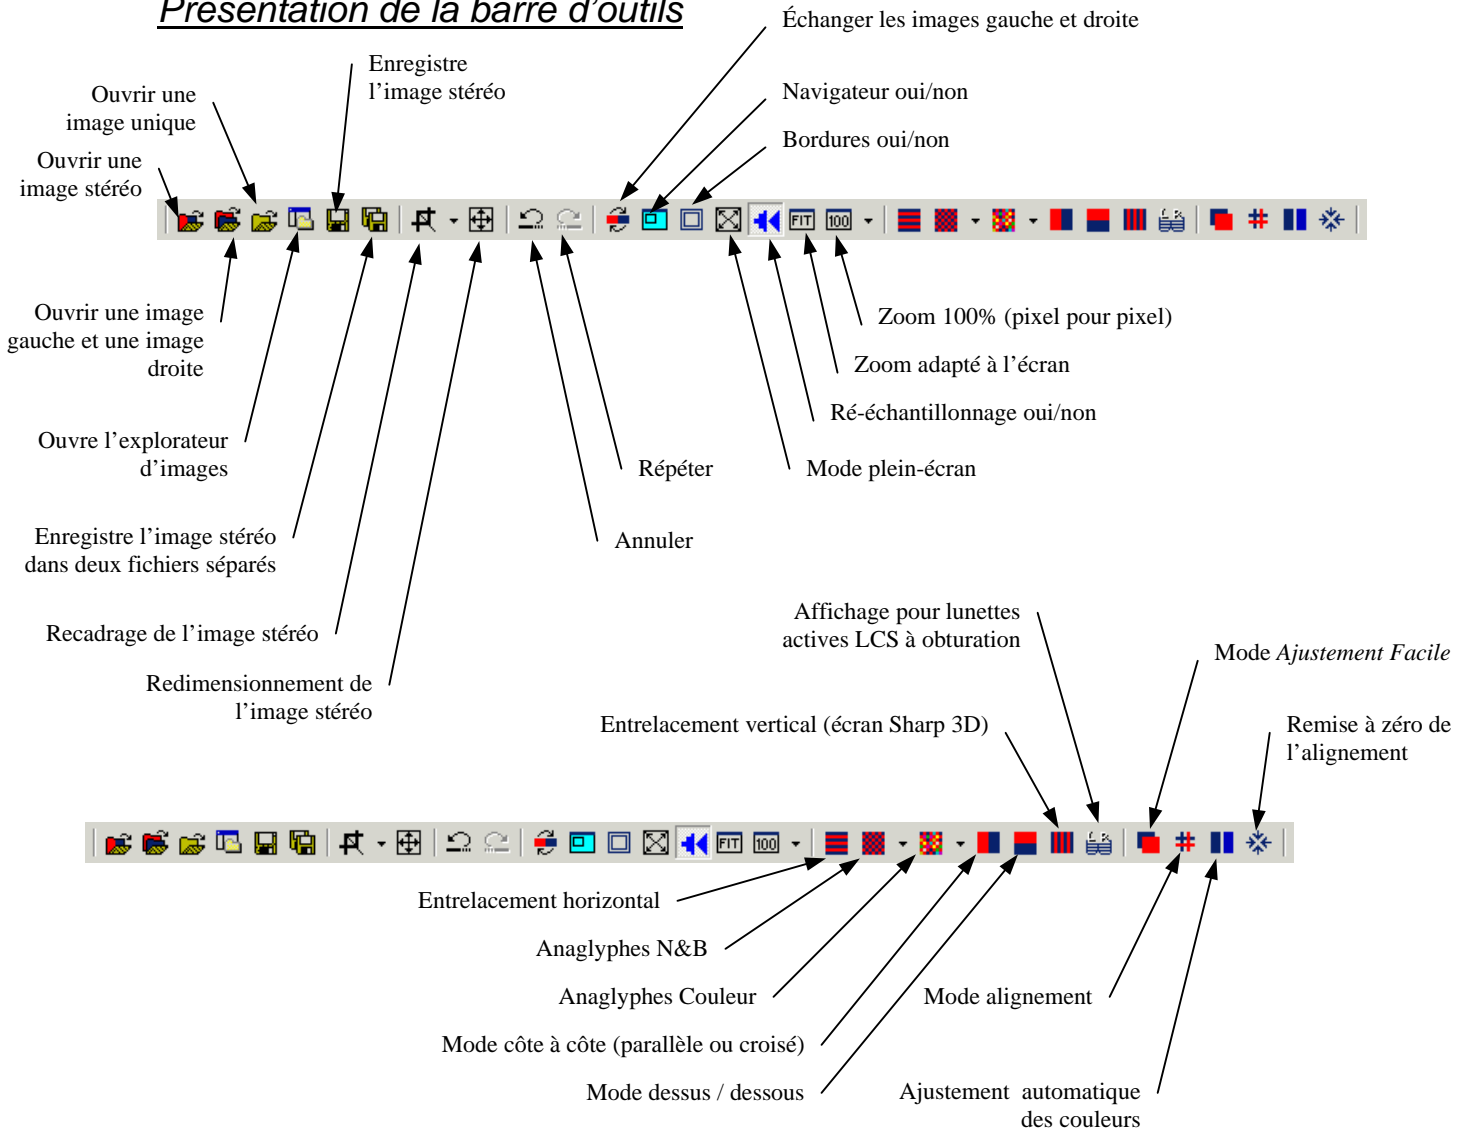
Présentation de la barre d'outils

Échanger les images gauche et droite

Enregistre l'image stéréo

Ouvrir une image unique

Ouvrir une image stéréo

Navigateur oui/non

Bordures oui/non

FIT 100

Ouvrir une image gauche et une image droite

Ouvre l'explorateur d'images

Enregistre l'image stéréo dans deux fichiers séparés

Recadrage de l'image stéréo

Redimensionnement de l'image stéréo

Zoom 100% (pixel pour pixel)

Zoom adapté à l'écran

Ré-échantillonnage oui/non

Répéter

Mode plein-écran

Annuler

Affichage pour lunettes actives LCS à obturation

Mode *Ajustement Facile*

Entrelacement vertical (écran Sharp 3D)

Remise à zéro de l'alignement

FIT 100

Entrelacement horizontal

Anaglyphes N&B

Anaglyphes Couleur

Mode alignement

Mode côte à côte (parallèle ou croisé)

Mode dessus / dessous

Ajustement automatique des couleurs